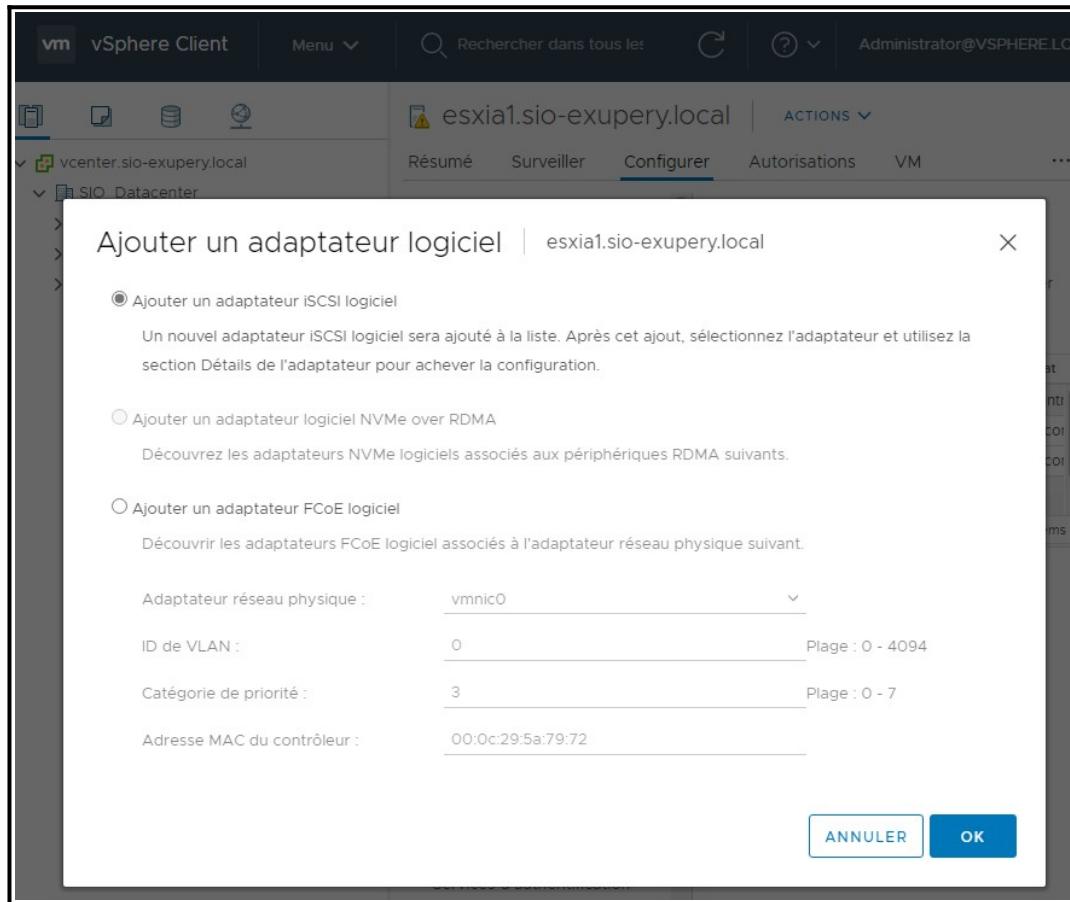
vm vSphere Client Menu

Rechercher dans tous les

Administrator@VSPHERE.LO

vcenter.sio-exupery.local

SIO_Datacenter

esxia1.sio-exupery.local ACTIONS

Résumé Surveiller Configurer Autorisations VM

Ajouter un adaptateur logiciel | esxia1.sio-exupery.local

Ajouter un adaptateur iSCSI logiciel

Un nouvel adaptateur iSCSI logiciel sera ajouté à la liste. Après cet ajout, sélectionnez l'adaptateur et utilisez la section Détails de l'adaptateur pour achever la configuration.

Ajouter un adaptateur logiciel NVMe over RDMA

Découvrez les adaptateurs NVMe logiciels associés aux périphériques RDMA suivants.

Ajouter un adaptateur FCoE logiciel

Découvrir les adaptateurs FCoE logiciel associés à l'adaptateur réseau physique suivant.

Adaptateur réseau physique : vmnic0

ID de VLAN : 0 Plage : 0 - 4094

Catégorie de priorité : 3 Plage : 0 - 7

Adresse MAC du contrôleur : 00:0c:29:5a:79:72

ANNULER OK